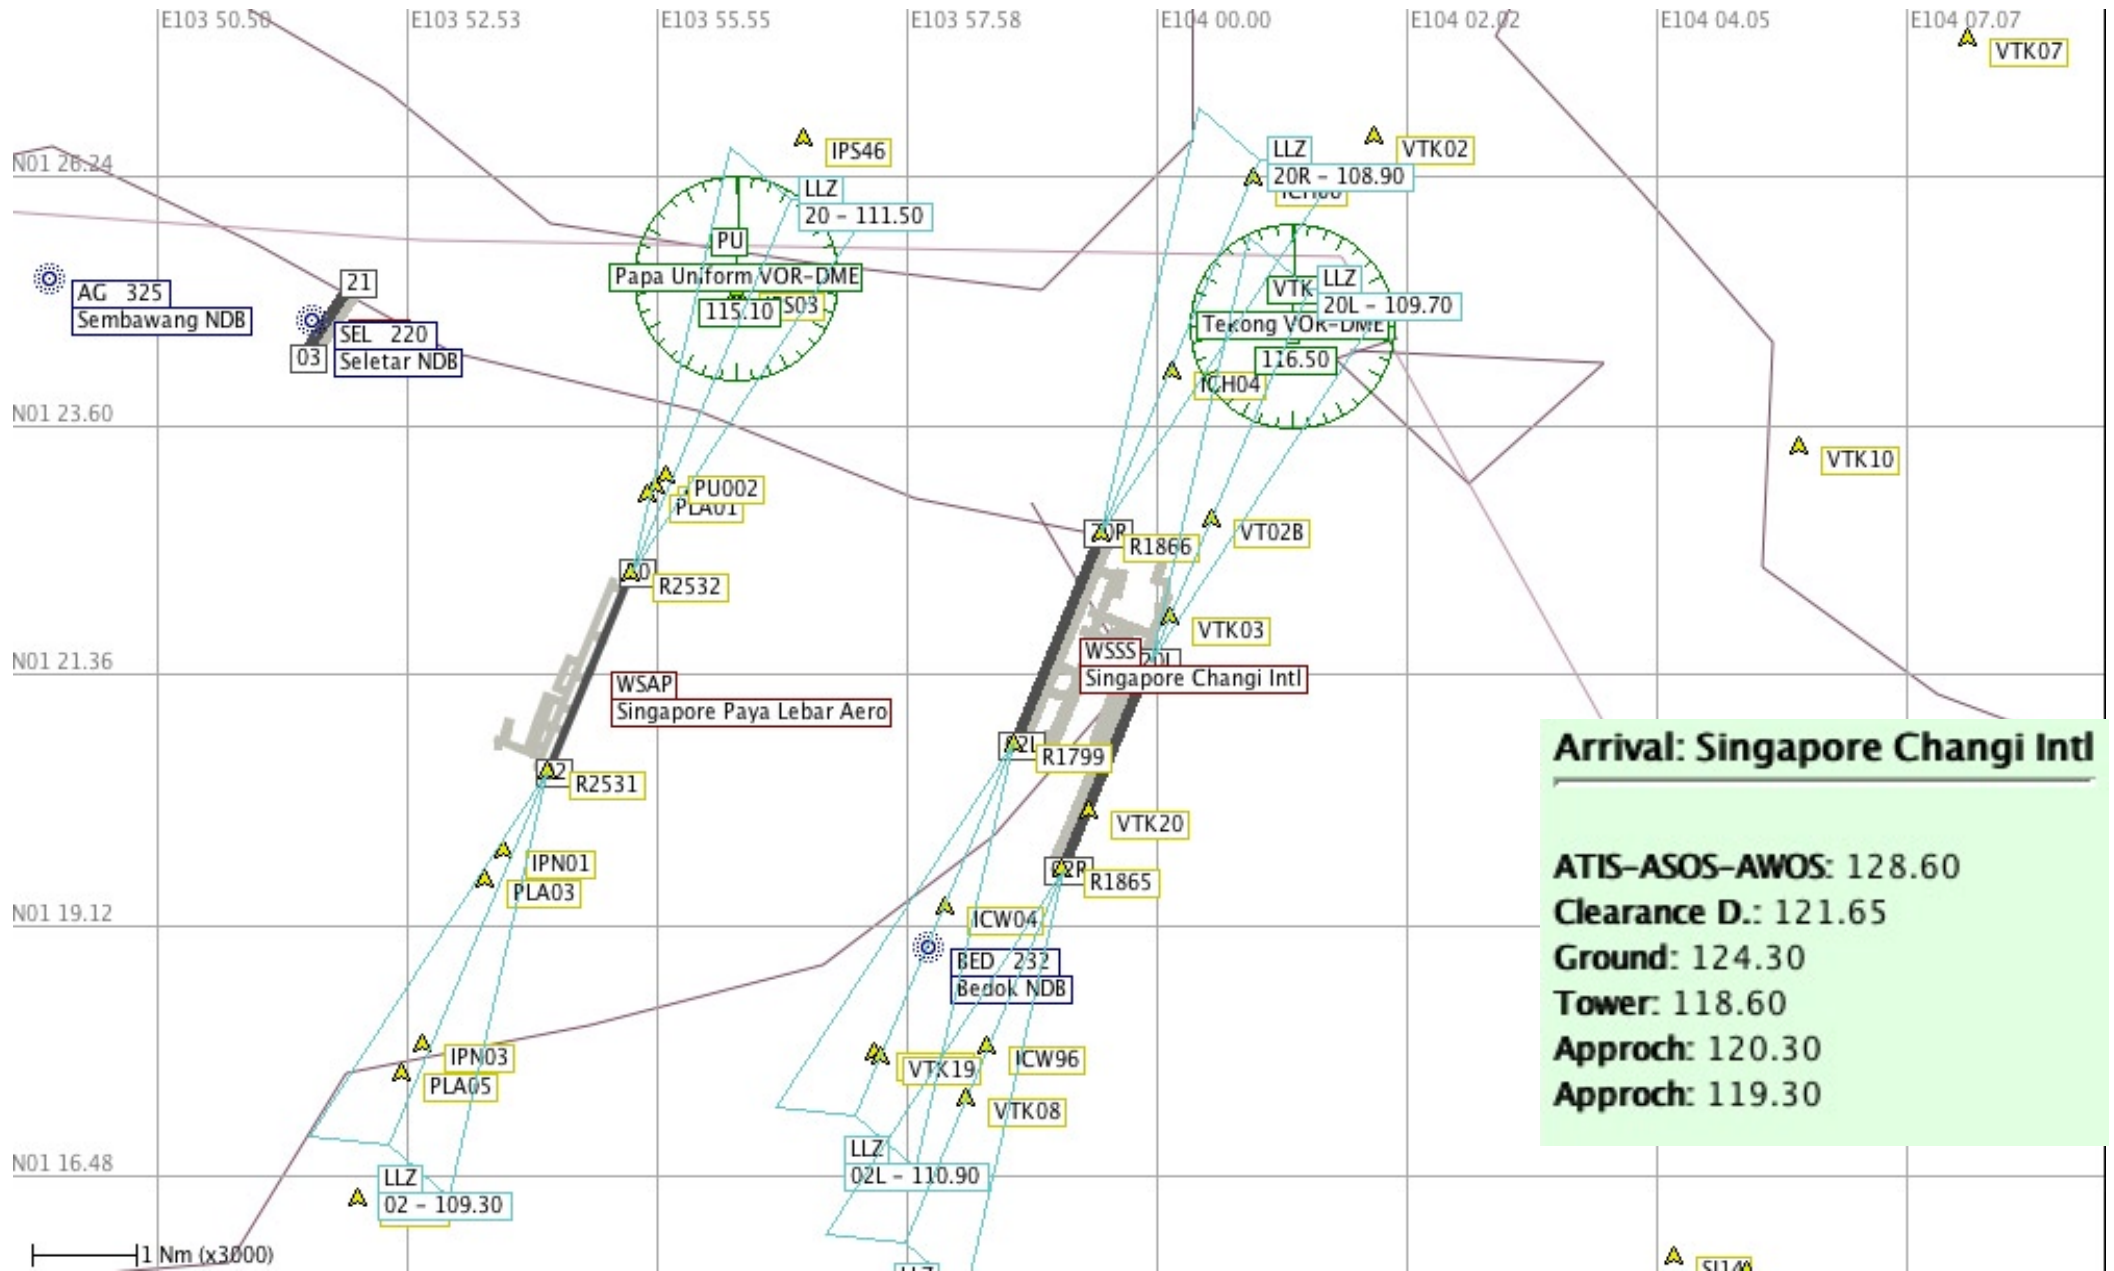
E103 50.50
E103 52.53
E103 55.55
E103 57.58
E104 00.00
E104 02.02
E104 04.05
E104 07.07

VTK07
IPS46
LLZ
VTK02
N01 26.24
20R - 108.90
LLZ
20 - 111.50
PU
AG 325
Sembawang NDB
21
Papa Uniform VOR-DME
LLZ
VTK
20L - 109.70
115.10
SEL 220
Seletar NDB
03
Tekong VOR-DME
116.50
ICH04
N01 23.60
VTK10
PU002
PLA01
20R
R1866
VT02B
20
R2532
VTK03
WSSS
20L
N01 21.36
Singapore Changi Intl
WSAP
Singapore Paya Lebar Aero
Arrival: Singapore Changi Intl
02L
R1799
02
R2531
VTK20
ATIS-ASOS-AWOS: 128.60
IPN01
02R
R1865
PLA03
Clearance D.: 121.65
N01 19.12
ICW04
Ground: 124.30
BED 232
Bedok NDB
Tower: 118.60
Approch: 120.30
IPN03
VTK19
ICW96
PLA05
Approch: 119.30
VTK08
LLZ
02L - 110.90
N01 16.48
LLZ
02 - 109.30
1 Nm (x3000)
LLZ